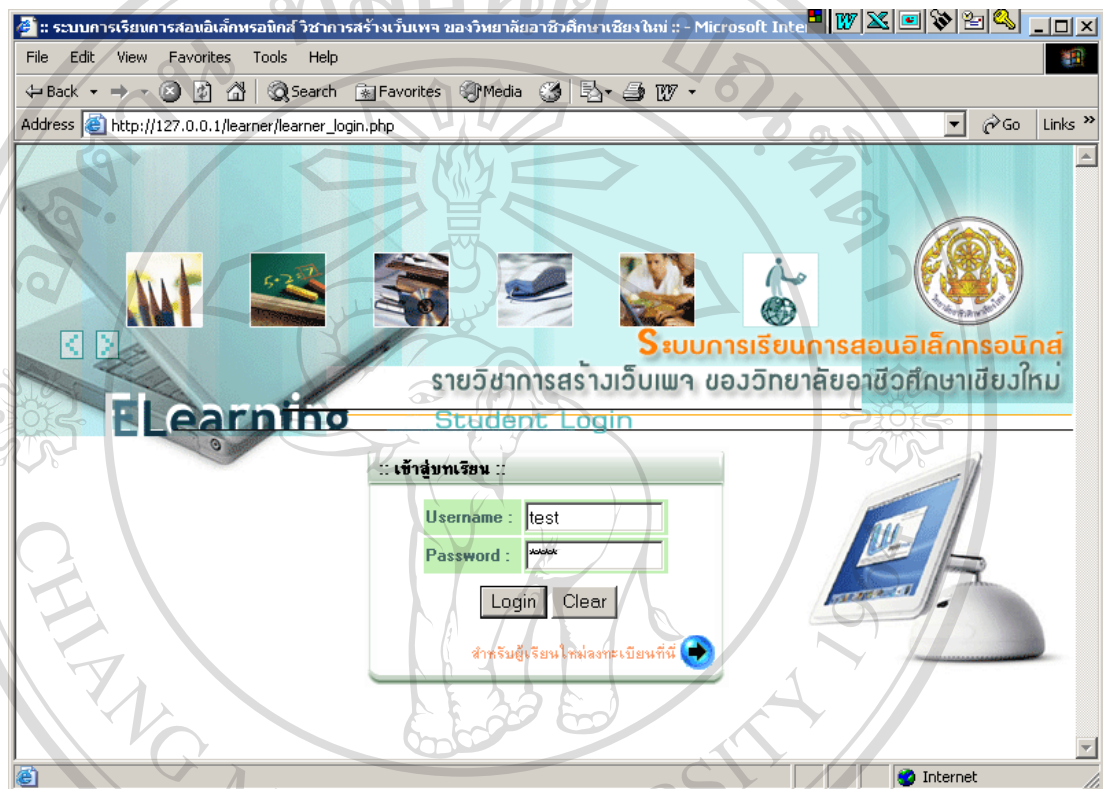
:: ระบบการเรียนการสอนอิเล็กทรอนิกส์ วิชาการสร้างเว็บเพจ ของวิทยาลัยอาชีวศึกษาเชียงใหม่ :: - Microsoft Inter

File Edit View Favorites Tools Help

Back Search Favorites Media

Address http://127.0.0.1/learner/learner_login.php Go Links

ระบบการเรียนการสอนอิเล็กทรอนิกส์
รายวิชาการสร้างเว็บเพจ ของวิทยาลัยอาชีวศึกษาเชียงใหม่

ELearning
Student Login

:: เข้าสู่บทเรียน ::

Username : test
Password : ****

Login Clear

สำหรับผู้เรียนใหม่ลงทะเบียนที่นี่

Internet

CHIANG
SITY